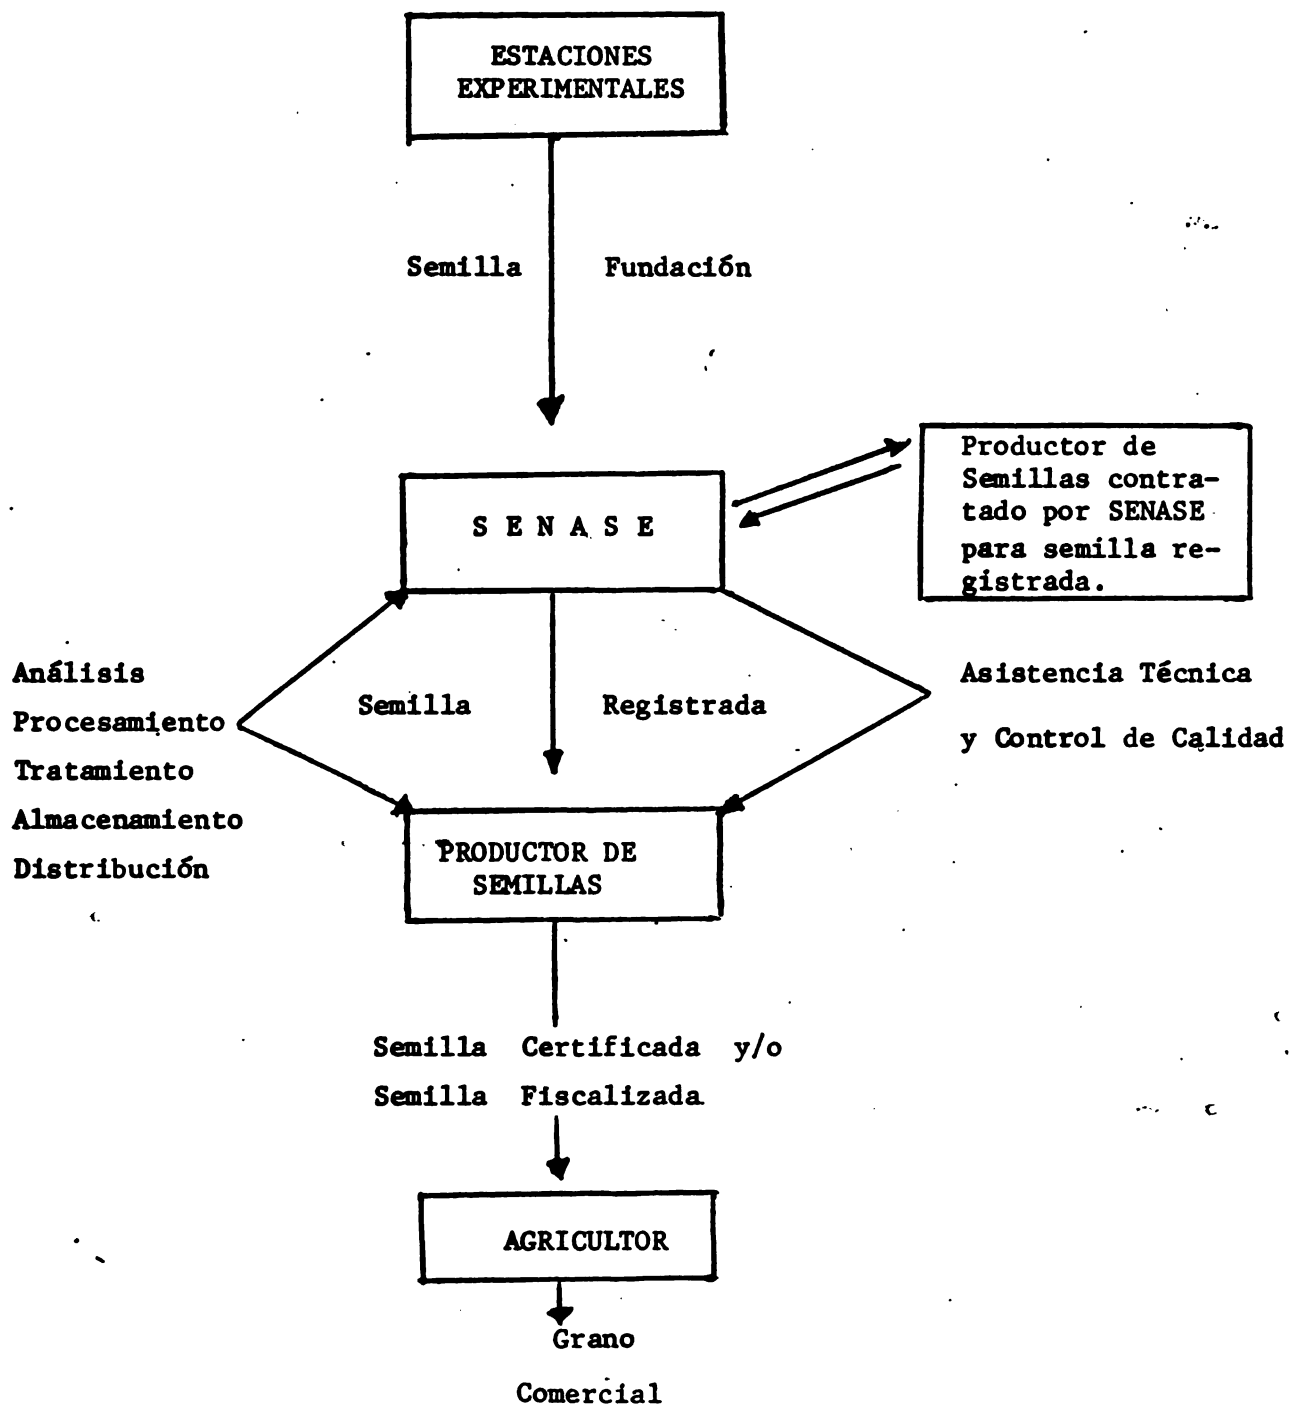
ESTACIONES EXPERIMENTALES

Semilla Fundación

SENASE

Productor de Semillas contratado por SENASE para semilla registrada.

Análisis
Procesamiento
Tratamiento
Almacenamiento
Distribución

Semilla Registrada

Asistencia Técnica
y Control de Calidad

PRODUCTOR DE SEMILLAS

Semilla Certificada y/o
Semilla Fiscalizada

AGRICULTOR

Grano
Comercial